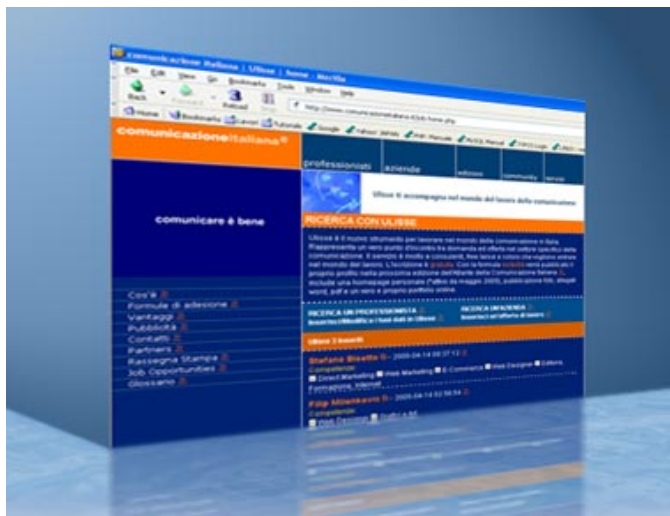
comunicazione italiana | Ulisse | home - Mozilla

File Edit View Go Bookmarks Tools Window Help

Back Forward Reload Stop

http://www.comunicazioneitaliana.it/ulisse/home.php

Home Bookmarks Lavoro Tutorials Google Yahoo! Jakarta PHP Manual MySQL Manual

comunicazioneitaliana®

professionisti aziende

Ulisse ti accompagna nel mondo del lavoro della comunicazione

comunicare è bene

RICERCA CON ULISSE

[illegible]

Cos'è
Formule di adesione
Vantaggi
Pubblicità
Contatti
Partners
Rassegna Stampa
Job Opportunities
Glossario

RICERCA UN PROFESSIONISTA
RICERCA UN'AZIENDA

Ulisse 3 incontri

Stefano Bisello - 2005-04-14 09:37:13
Competenze
Direct Marketing Web Marketing E-Commerce Web Designer Editoria
Formazione, Internet

Filip Milenkovic - 2005-04-14 02:56:54
Competenze
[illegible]